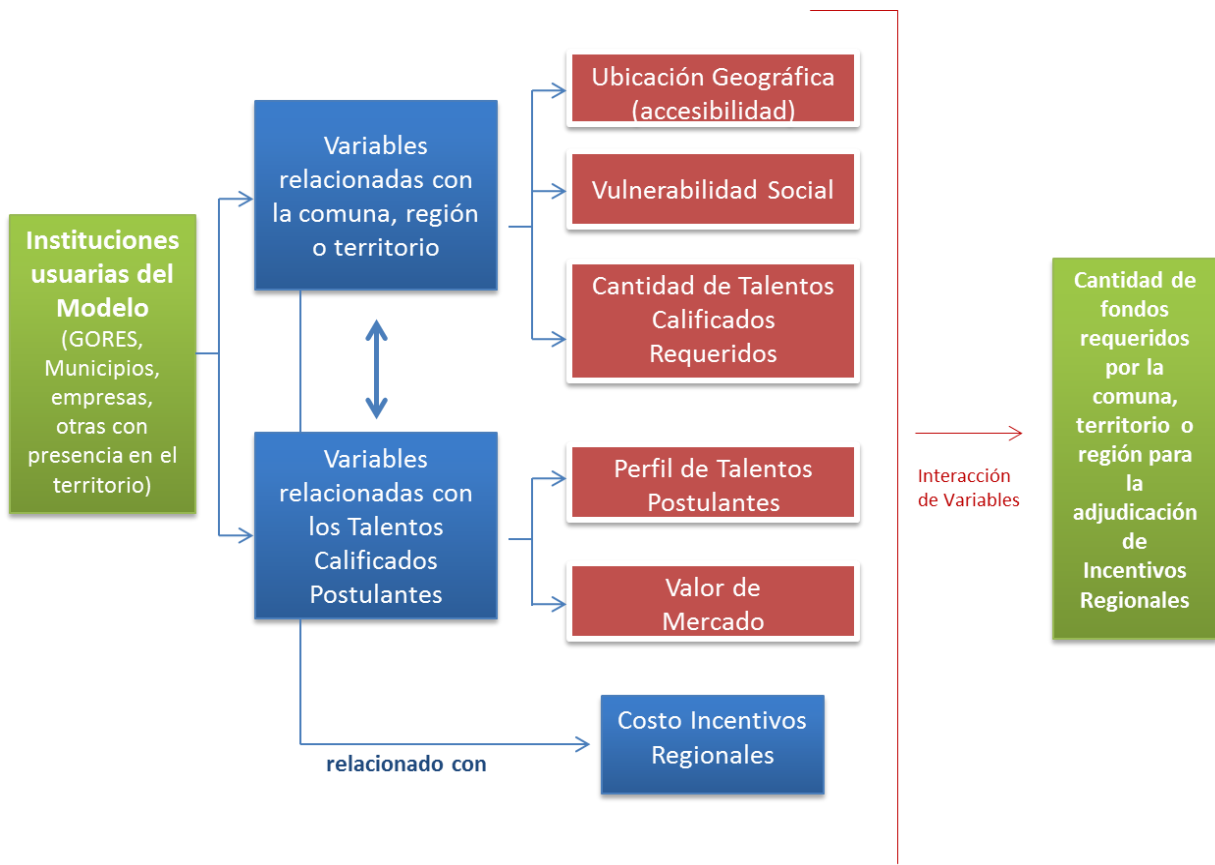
Instituciones usuarias del Modelo (GORES, Municipios, empresas, otras con presencia en el territorio)

Variables relacionadas con la comuna, región o territorio

Ubicación Geográfica (accesibilidad)

Vulnerabilidad Social

Cantidad de Talentos Calificados Requeridos

Variables relacionadas con los Talentos Calificados Postulantes

Perfil de Talentos Postulantes

Valor de Mercado

Costo Incentivos Regionales

relacionado con

Interacción de Variables

Cantidad de fondos requeridos por la comuna, territorio o región para la adjudicación de Incentivos Regionales